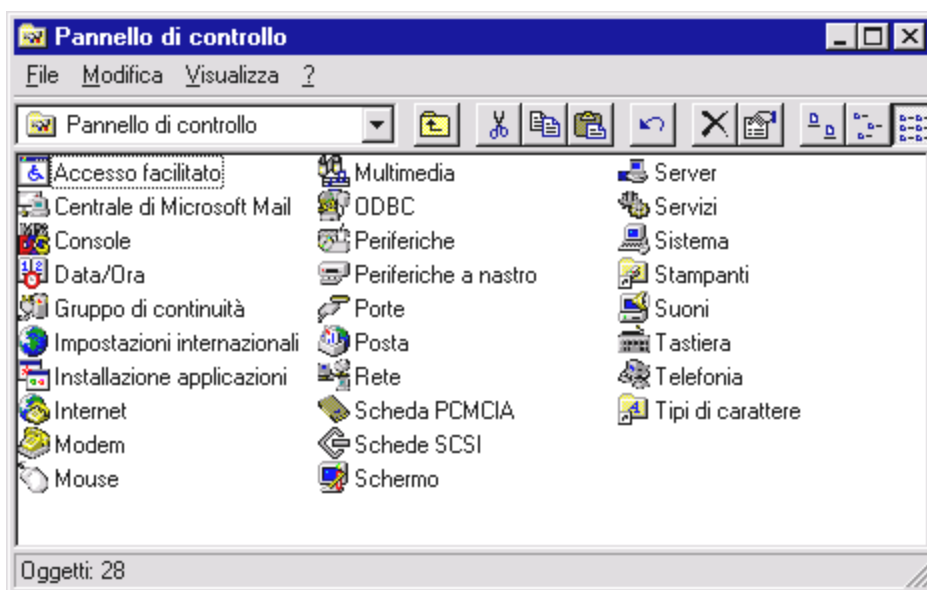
Pannello di controllo

File Modifica Visualizza ?

Pannello di controllo

Accesso facilitato
Centrale di Microsoft Mail
Console
Data/Ora
Gruppo di continuità
Impostazioni internazionali
Installazione applicazioni
Internet
Modem
Mouse

Multimedia
ODBC
Periferiche
Periferiche a nastro
Porte
Posta
Rete
Scheda PCMCIA
Schede SCSI
Schermo

Server
Servizi
Sistema
Stampanti
Suoni
Tastiera
Telefonia
Tipi di carattere

Oggetti: 28